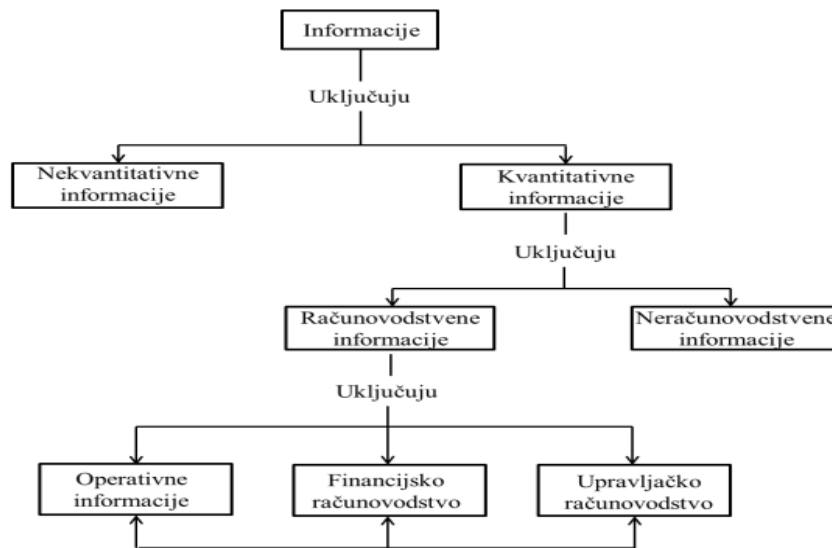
Informacije

Uključuju

Nekvantitativne informacije

Kvantitativne informacije

Uključuju

Računovodstvene informacije

Neračunovodstvene informacije

Uključuju

Operativne informacije

Financijsko računovodstvo

Upravljačko računovodstvo